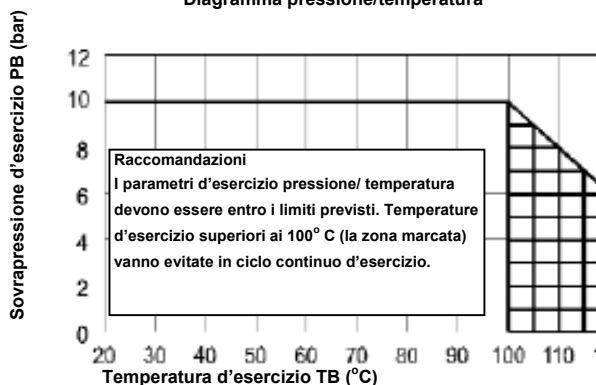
Diagramma pressione/temperatura

Sovrapressione d'esercizio PB (bar)

12
10
8
6
4
2
0

Raccomandazioni
I parametri d'esercizio pressione/ temperatura devono essere entro i limiti previsti. Temperature d'esercizio superiori ai 100$^{o}$ C (la zona marcata) vanno evitate in ciclo continuo d'esercizio.

20 30 40 50 60 70 80 90 100 110 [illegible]
Temperatura d'esercizio TB ($^{o}$C)